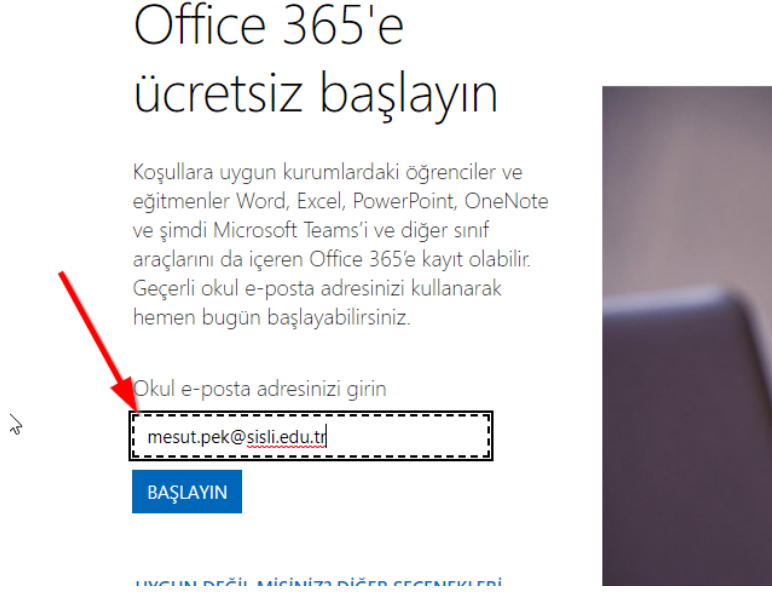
Office 365'e ücretsiz başlayın

Koşullara uygun kurumlardaki öğrenciler ve eğitmenler Word, Excel, PowerPoint, OneNote ve şimdi Microsoft Teams'i ve diğer sınıf araçlarını da içeren Office 365'e kayıt olabilir. Geçerli okul e-posta adresinizi kullanarak hemen bugün başlayabilirsiniz.

Okul e-posta adresinizi girin

mesut.pek@sisli.edu.tr

BAŞLAYIN

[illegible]